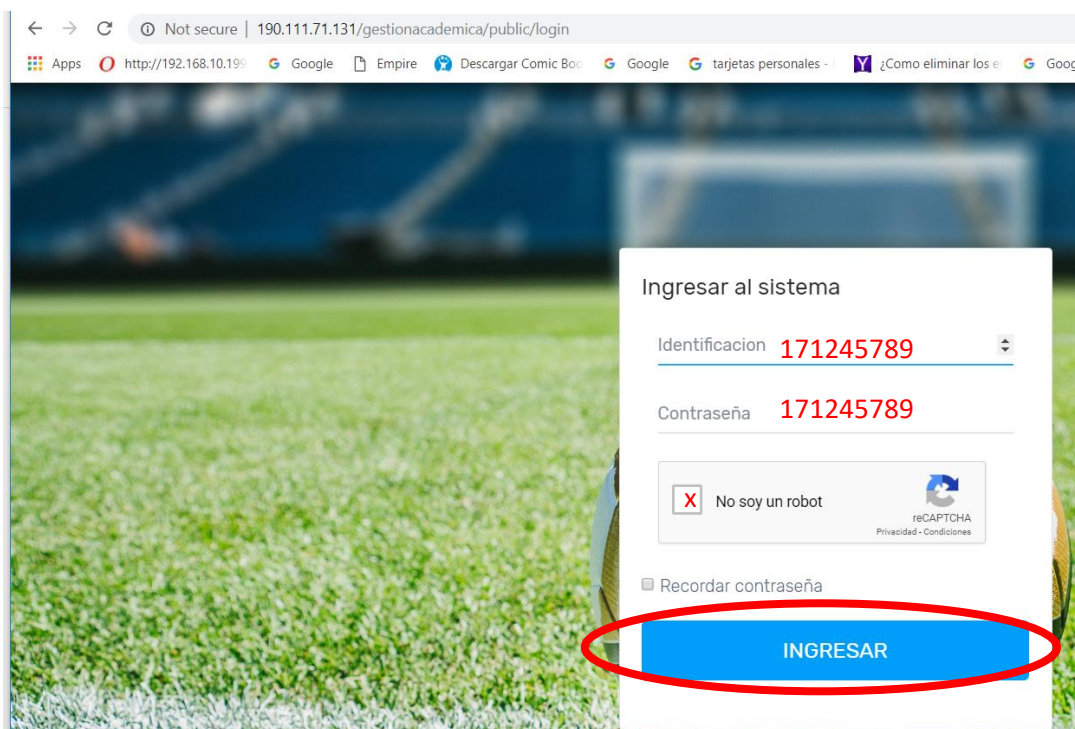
Not secure | 190.111.71.131/gestionacademica/public/login

Apps http://192.168.10.199 Google Empire Descargar Comic Boc Google tarjetas personales - ¿Como eliminar los e Goog

Ingresar al sistema

Identificacion 171245789

Contraseña 171245789

X No soy un robot
reCAPTCHA
Privacidad - Condiciones

Recordar contraseña

INGRESAR